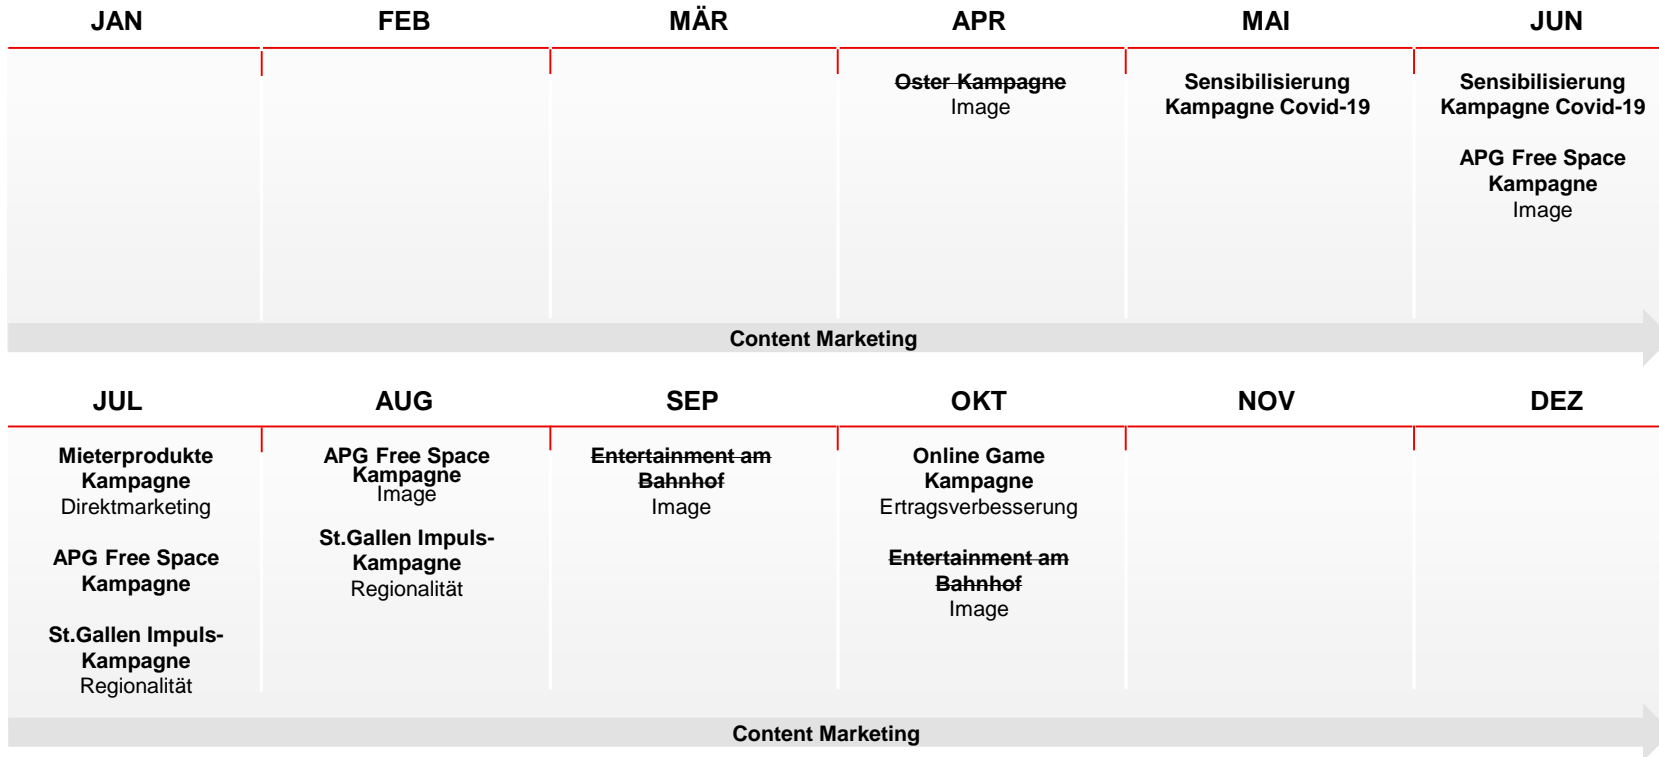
JAN FEB MÄR APR MAI JUN

| JAN | FEB | MÄR | APR | MAI | JUN |
|---|---|---|---|---|---|
| | | | ~~Oster Kampagne~~ Image | Sensibilisierung Kampagne Covid-19 | Sensibilisierung Kampagne Covid-19<br>APG Free Space Kampagne Image |

Content Marketing

| JUL | AUG | SEP | OKT | NOV | DEZ |
|---|---|---|---|---|---|
| Mieterprodukte Kampagne Direktmarketing<br>APG Free Space Kampagne<br>St.Gallen Impuls-Kampagne Regionalität | APG Free Space Kampagne Image<br>St.Gallen Impuls-Kampagne Regionalität | ~~Entertainment am Bahnhof~~ Image | Online Game Kampagne Ertragsverbesserung<br>~~Entertainment am Bahnhof~~ Image | | |

Content Marketing